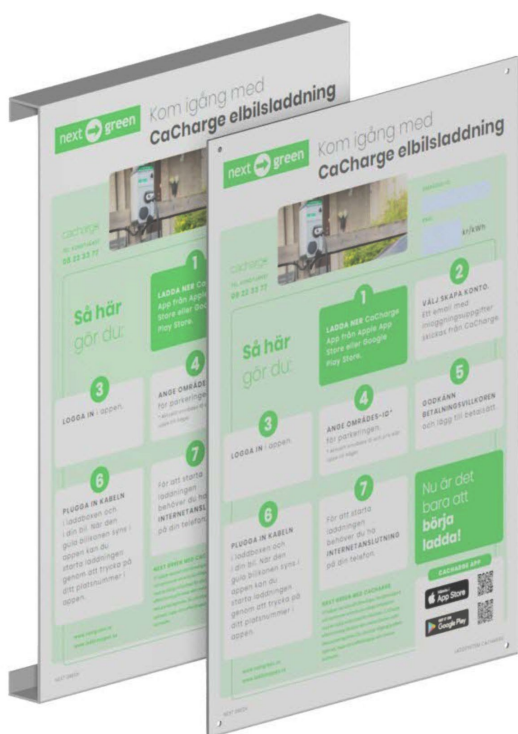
next green Kom igång med
CaCharge elbilsladdning

next green Kom igång med
CaCharge elbilsladdning

cacharge
08 22 33 77

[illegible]
kr/kWh

Så här gör du:

1
LADDA NER CaCharge App från Apple App Store eller Google Play Store.

2
VÄLJ SKAPA KONTO.
Ett email med inloggningsuppgifter skickas från CaCharge

3
LOGGA IN i appen.

4
ANGE OMRÅDES-ID*
för parkeringen.

5
GODKÄNN BETALNINGSVILLKOREN
och lägg till betalsätt

6
PLUGGA IN KABELN
i laddboxen och i din bil. När den gula blixtren syns i appen kan du starta laddningen genom att trycka på ditt platsnummer i appen.

7
För att starta laddningen behöver du ha INTERNETANSLUTNING på din telefon.

Nu är det bara att börja ladda!

CACHARGE APP
App Store
Google Play

NEXT GREEN MED CACHARGE
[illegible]

www.nextgreen.se
www.cacharge.se